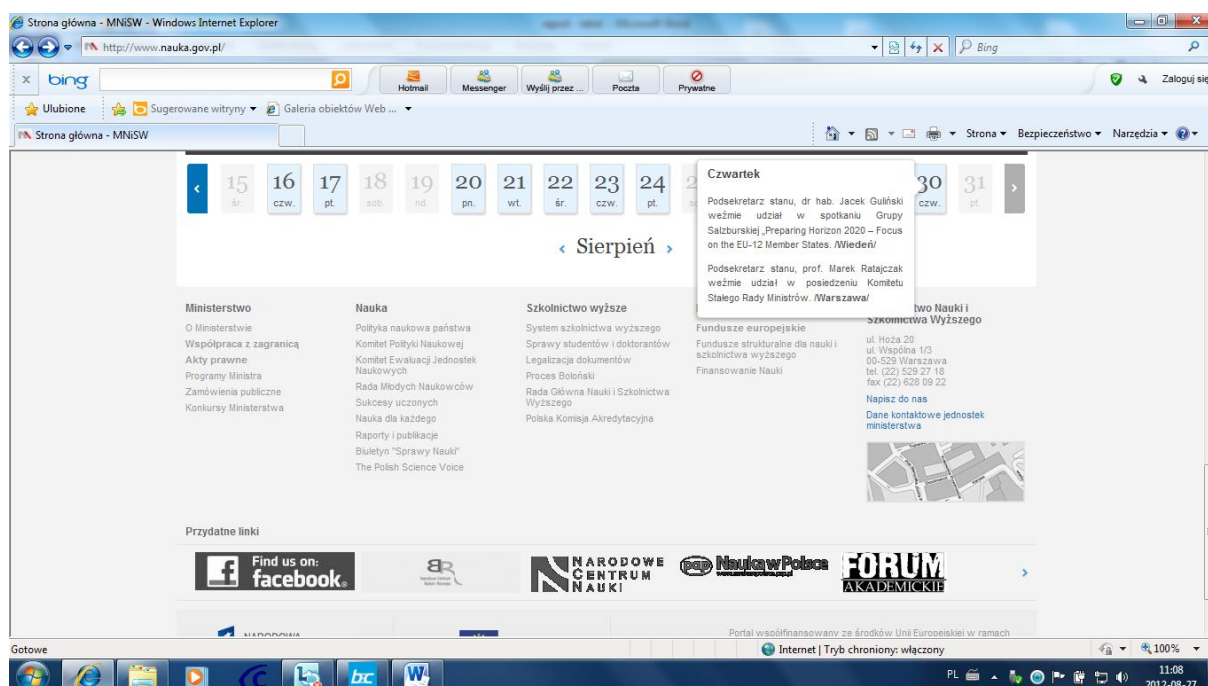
Strona główna - MNiSW - Windows Internet Explorer

http://www.nauka.gov.pl/

Bing

bing

Hotmail Messenger Wyślij przez ... Poczta Prywatne

Zaloguj się

Ulubione Sugerowane witryny Galeria obiektów Web ...

Strona główna - MNiSW

Strona Bezpieczeństwo Narzędzia

15 śr. 16 czw. 17 pt. 18 sob. 19 nd. 20 pn. 21 wt. 22 śr. 23 czw. 24 pt. 30 czw. 31 pt.

‹ Sierpień ›

Czwartek

Podsekretarz stanu, dr hab. Jacek Guliński weźmie udział w spotkaniu Grupy Salzburskiej „Preparing Horizon 2020 – Focus on the EU-12 Member States. /Wiedeń/

Podsekretarz stanu, prof. Marek Ratajczak weźmie udział w posiedzeniu Komitetu Stałego Rady Ministrów. /Warszawa/

Ministerstwo
O Ministerstwie
Współpraca z zagranicą
Akty prawne
Programy Ministra
Zamówienia publiczne
Konkursy Ministerstwa

Nauka
Polityka naukowa państwa
Komitet Polityki Naukowej
Komitet Ewaluacji Jednostek Naukowych
Rada Młodych Naukowców
Sukcesy uczonych
Nauka dla każdego
Raporty i publikacje
Biuletyn "Sprawy Nauki"
The Polish Science Voice

Szkolnictwo wyższe
System szkolnictwa wyższego
Sprawy studentów i doktorantów
Legalizacja dokumentów
Proces Boloński
Rada Główna Nauki i Szkolnictwa Wyższego
Polska Komisja Akredytacyjna

Fundusze europejskie
Fundusze strukturalne dla nauki i szkolnictwa wyższego
Finansowanie Nauki

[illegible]stwo Nauki i Szkolnictwa Wyższego
ul. Hoża 20
ul. Wspólna 1/3
00-529 Warszawa
tel. (22) 529 27 18
fax (22) 628 09 22
Napisz do nas
Dane kontaktowe jednostek ministerstwa

Przydatne linki

Find us on: facebook

NARODOWE CENTRUM NAUKI

pap NaukawPolsce

FORUM AKADEMICKIE

Portal współfinansowany ze środków Unii Europejskiej w ramach

Gotowe

Internet | Tryb chroniony: włączony

100%

PL

11:08
2012-08-27